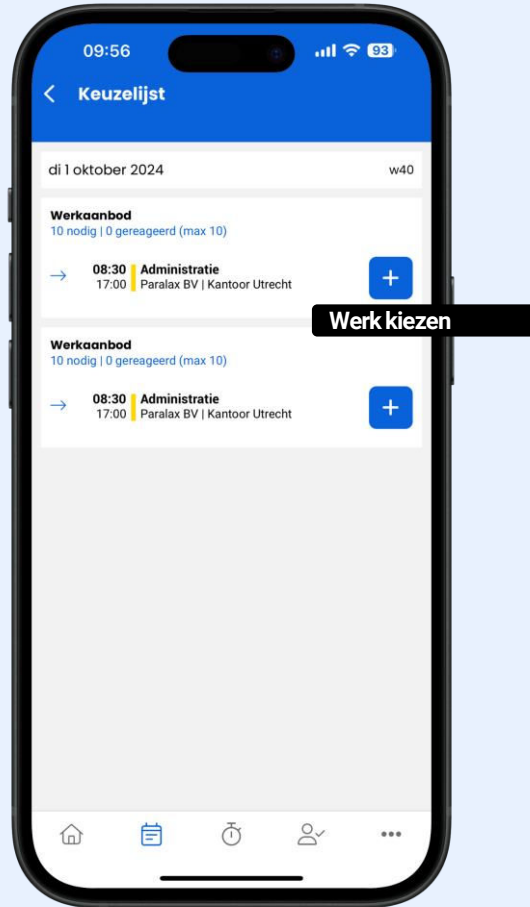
09:56

93

Keuzelijst

di 1 oktober 2024

w40

Werkaanbod
10 nodig | 0 gereageerd (max 10)

08:30
17:00
Administratie
Paralax BV | Kantoor Utrecht

+

Werk kiezen

Werkaanbod
10 nodig | 0 gereageerd (max 10)

08:30
17:00
Administratie
Paralax BV | Kantoor Utrecht

+